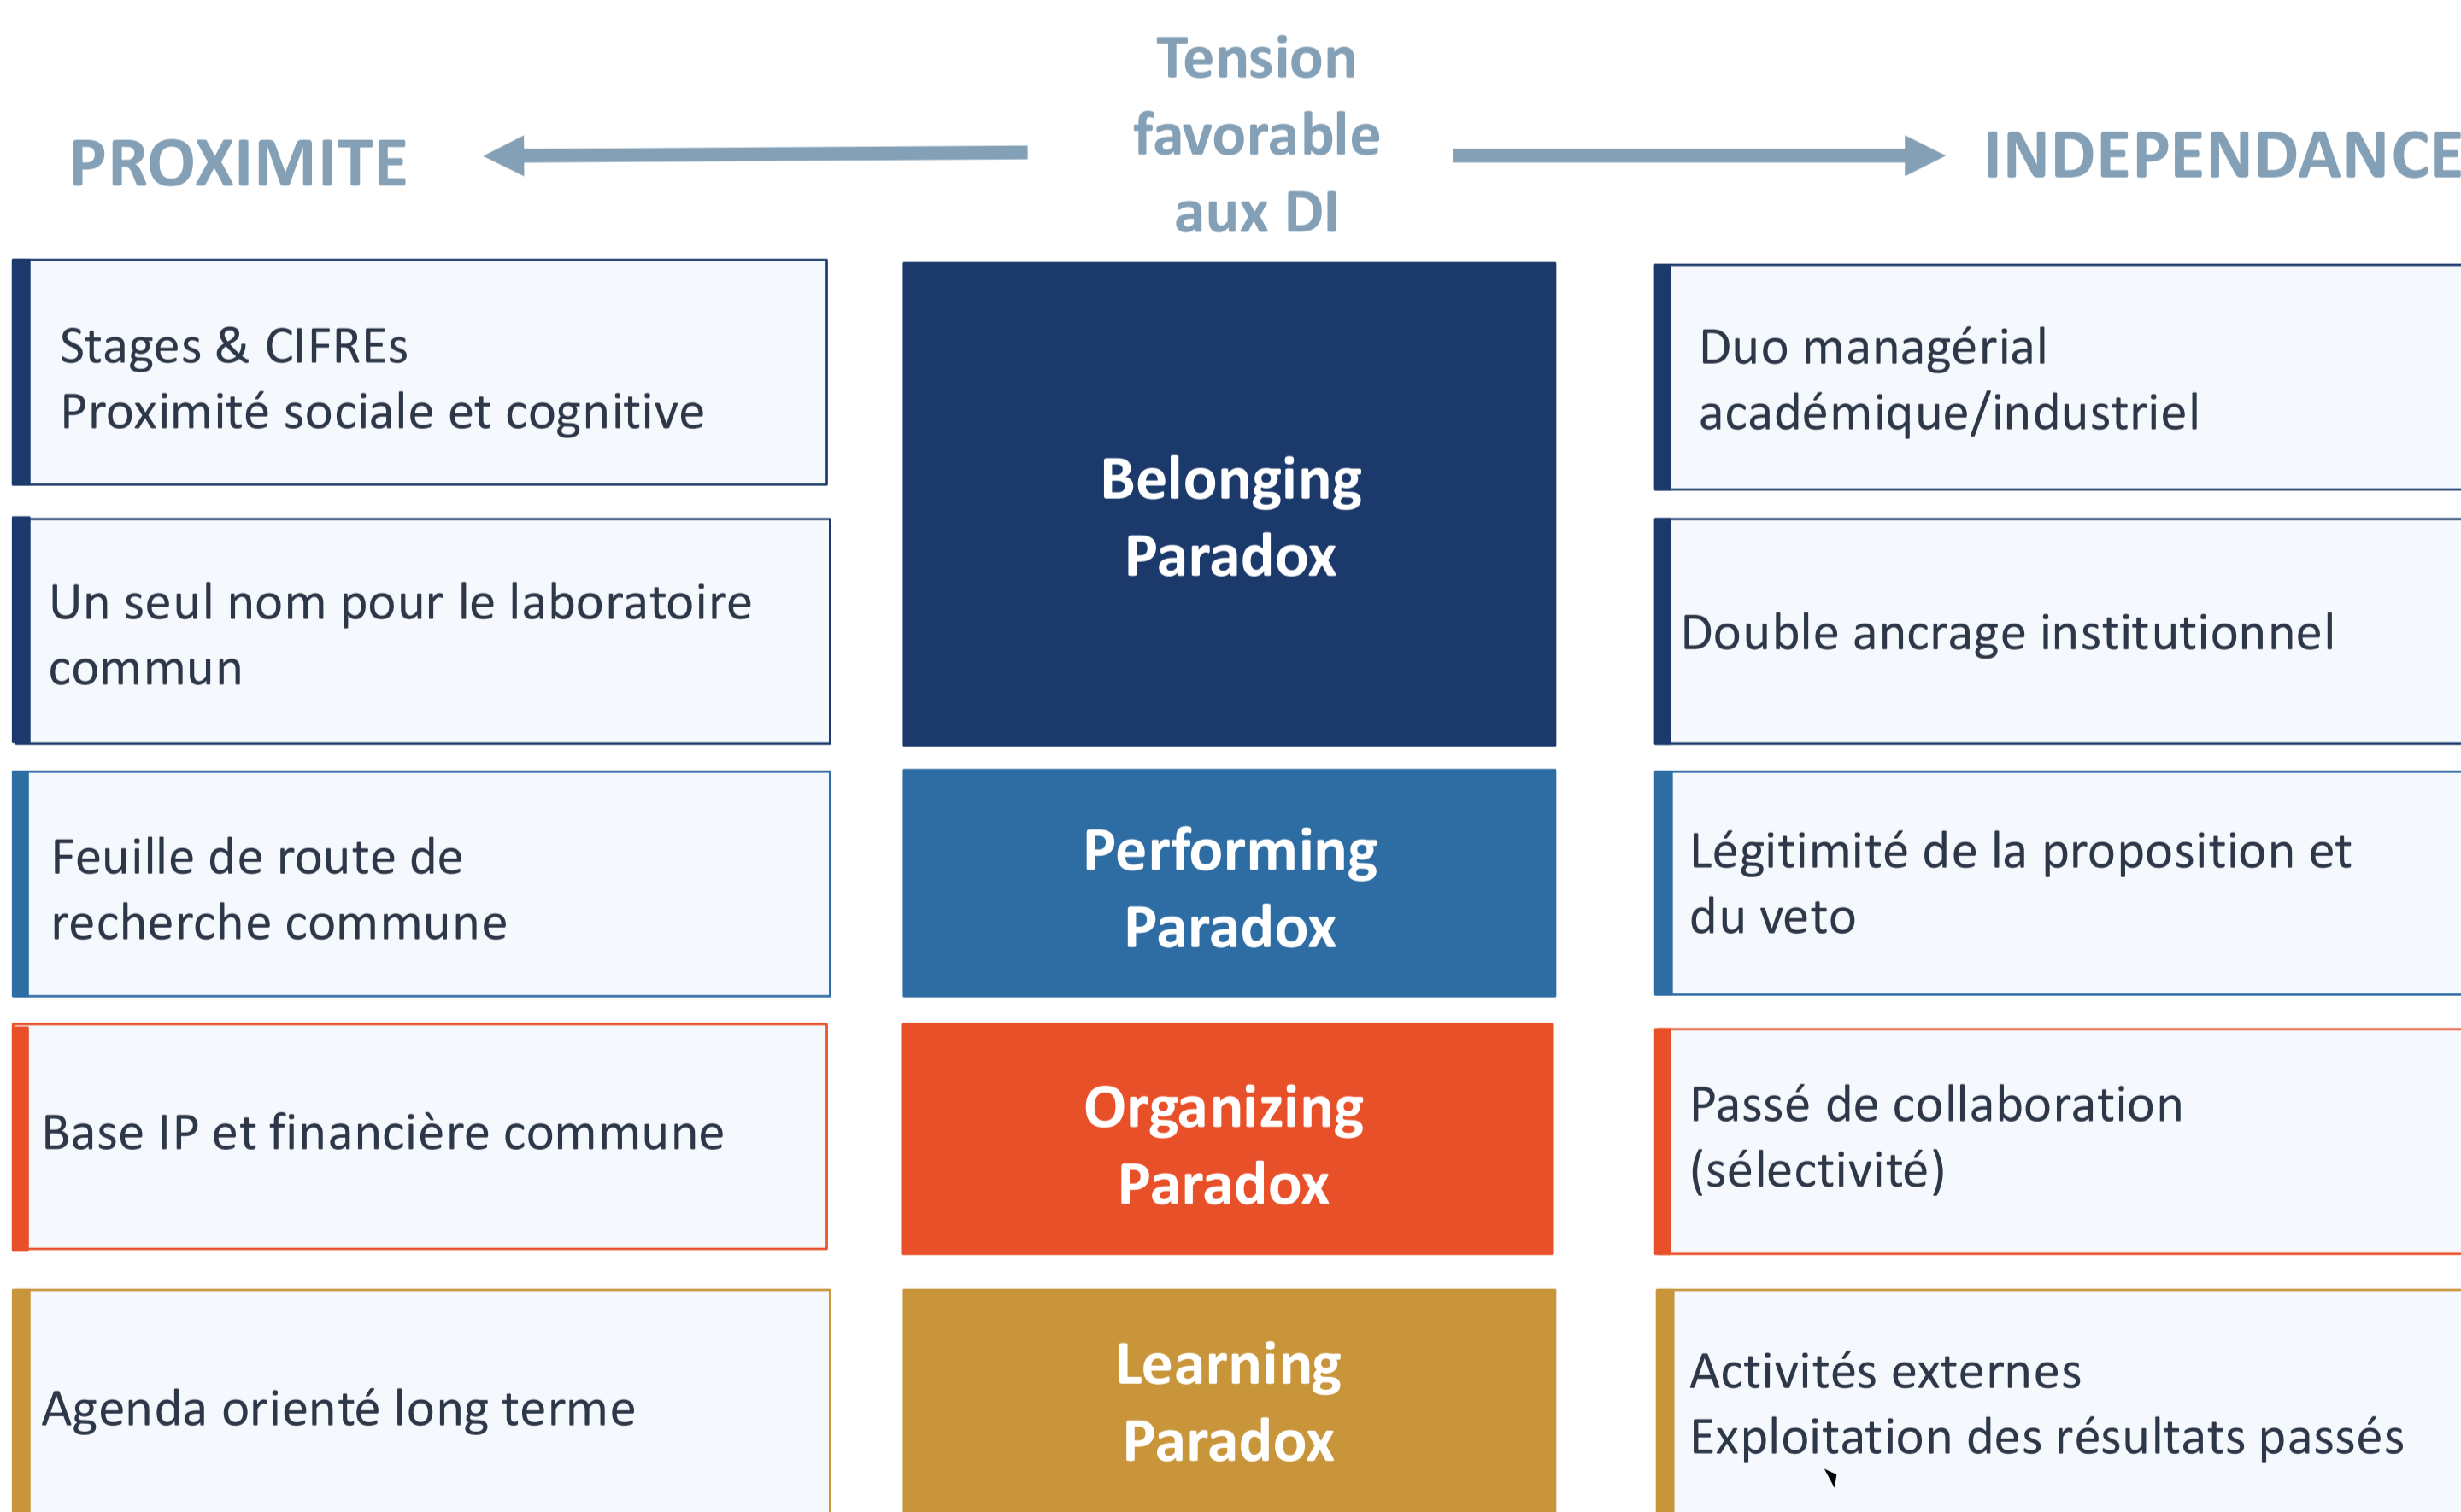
PROXIMITE

Tension favorable aux DI

INDEPENDANCE

Stages & CIFREs
Proximité sociale et cognitive

Belonging Paradox

Duo managérial académique/industriel

Un seul nom pour le laboratoire commun

Double ancrage institutionnel

Feuille de route de recherche commune

Performing Paradox

Légitimité de la proposition et du veto

Base IP et financière commune

Organizing Paradox

Passé de collaboration (sélectivité)

Agenda orienté long terme

Learning Paradox

Activités externes
Exploitation des résultats passés